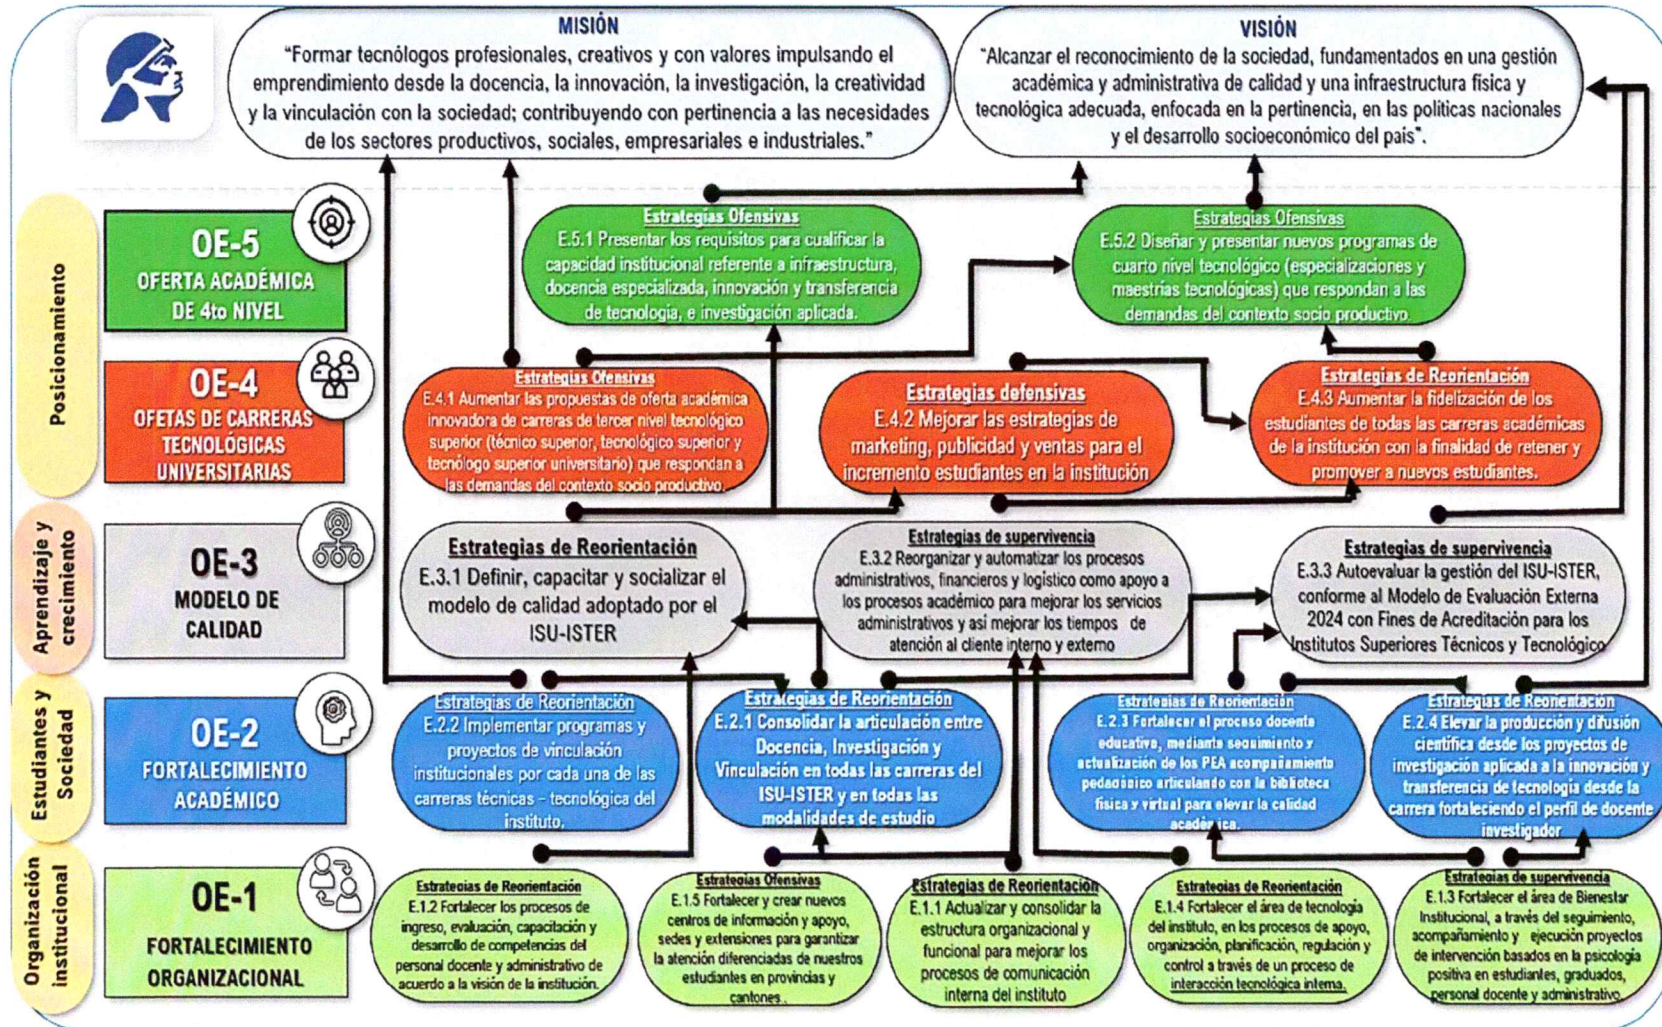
MISIÓN
"Formar tecnólogos profesionales, creativos y con valores impulsando el emprendimiento desde la docencia, la innovación, la investigación, la creatividad y la vinculación con la sociedad; contribuyendo con pertinencia a las necesidades de los sectores productivos, sociales, empresariales e industriales."

VISIÓN
"Alcanzar el reconocimiento de la sociedad, fundamentados en una gestión académica y administrativa de calidad y una infraestructura física y tecnológica adecuada, enfocada en la pertinencia, en las políticas nacionales y el desarrollo socioeconómico del país".

Posicionamiento

OE-5
OFERTA ACADÉMICA DE 4to NIVEL

Estrategias Ofensivas
E.5.1 Presentar los requisitos para cualificar la capacidad institucional referente a infraestructura, docencia especializada, innovación y transferencia de tecnología, e investigación aplicada.

Estrategias Ofensivas
E.5.2 Diseñar y presentar nuevos programas de cuarto nivel tecnológico (especializaciones y maestrías tecnológicas) que respondan a las demandas del contexto socio productivo.

OE-4
OFETAS DE CARRERAS TECNOLÓGICAS UNIVERSITARIAS

Estrategias Ofensivas
E.4.1 Aumentar las propuestas de oferta académica innovadora de carreras de tercer nivel tecnológico superior (técnico superior, tecnólogo superior y tecnólogo superior universitario) que respondan a las demandas del contexto socio productivo.

Estrategias defensivas
E.4.2 Mejorar las estrategias de marketing, publicidad y ventas para el incremento estudiantes en la institución

Estrategias de Reorientación
E.4.3 Aumentar la fidelización de los estudiantes de todas las carreras académicas de la institución con la finalidad de retener y promover a nuevos estudiantes.

Aprendizaje y crecimiento

OE-3
MODELO DE CALIDAD

Estrategias de Reorientación
E.3.1 Definir, capacitar y socializar el modelo de calidad adoptado por el ISU-ISTER

Estrategias de supervivencia
E.3.2 Reorganizar y automatizar los procesos administrativos, financieros y logístico como apoyo a los procesos académico para mejorar los servicios administrativos y así mejorar los tiempos de atención al cliente interno y externo

Estrategias de supervivencia
E.3.3 Autoevaluar la gestión del ISU-ISTER, conforme al Modelo de Evaluación Externa 2024 con Fines de Acreditación para los Institutos Superiores Técnicos y Tecnológico

Estudiantes y Sociedad

OE-2
FORTALECIMIENTO ACADÉMICO

Estrategias de Reorientación
E.2.2 Implementar programas y proyectos de vinculación institucionales por cada una de las carreras técnicas - tecnológica del instituto.

Estrategias de Reorientación
E.2.1 Consolidar la articulación entre Docencia, Investigación y Vinculación en todas las carreras del ISU-ISTER y en todas las modalidades de estudio

Estrategias de Reorientación
E.2.3 Fortalecer el proceso docente educativo, mediante seguimiento y actualización de los PEA acompañamiento pedagógico articulando con la biblioteca física y virtual para elevar la calidad académica.

Estrategias de Reorientación
E.2.4 Elevar la producción y difusión científica desde los proyectos de investigación aplicada a la innovación y transferencia de tecnología desde la carrera fortaleciendo el perfil de docente investigador

Organización institucional

OE-1
FORTALECIMIENTO ORGANIZACIONAL

Estrategias de Reorientación
E.1.2 Fortalecer los procesos de ingreso, evaluación, capacitación y desarrollo de competencias del personal docente y administrativo de acuerdo a la visión de la institución.

Estrategias Ofensivas
E.1.5 Fortalecer y crear nuevos centros de información y apoyo, sedes y extensiones para garantizar la atención diferenciadas de nuestros estudiantes en provincias y cantones.

Estrategias de Reorientación
E.1.1 Actualizar y consolidar la estructura organizacional y funcional para mejorar los procesos de comunicación interna del instituto

Estrategias de Reorientación
E.1.4 Fortalecer el área de tecnología del instituto, en los procesos de apoyo, organización, planificación, regulación y control a través de un proceso de interacción tecnológica interna.

Estrategias de supervivencia
E.1.3 Fortalecer el área de Bienestar Institucional, a través del seguimiento, acompañamiento y ejecución proyectos de intervención basados en la psicología positiva en estudiantes, graduados, personal docente y administrativo.